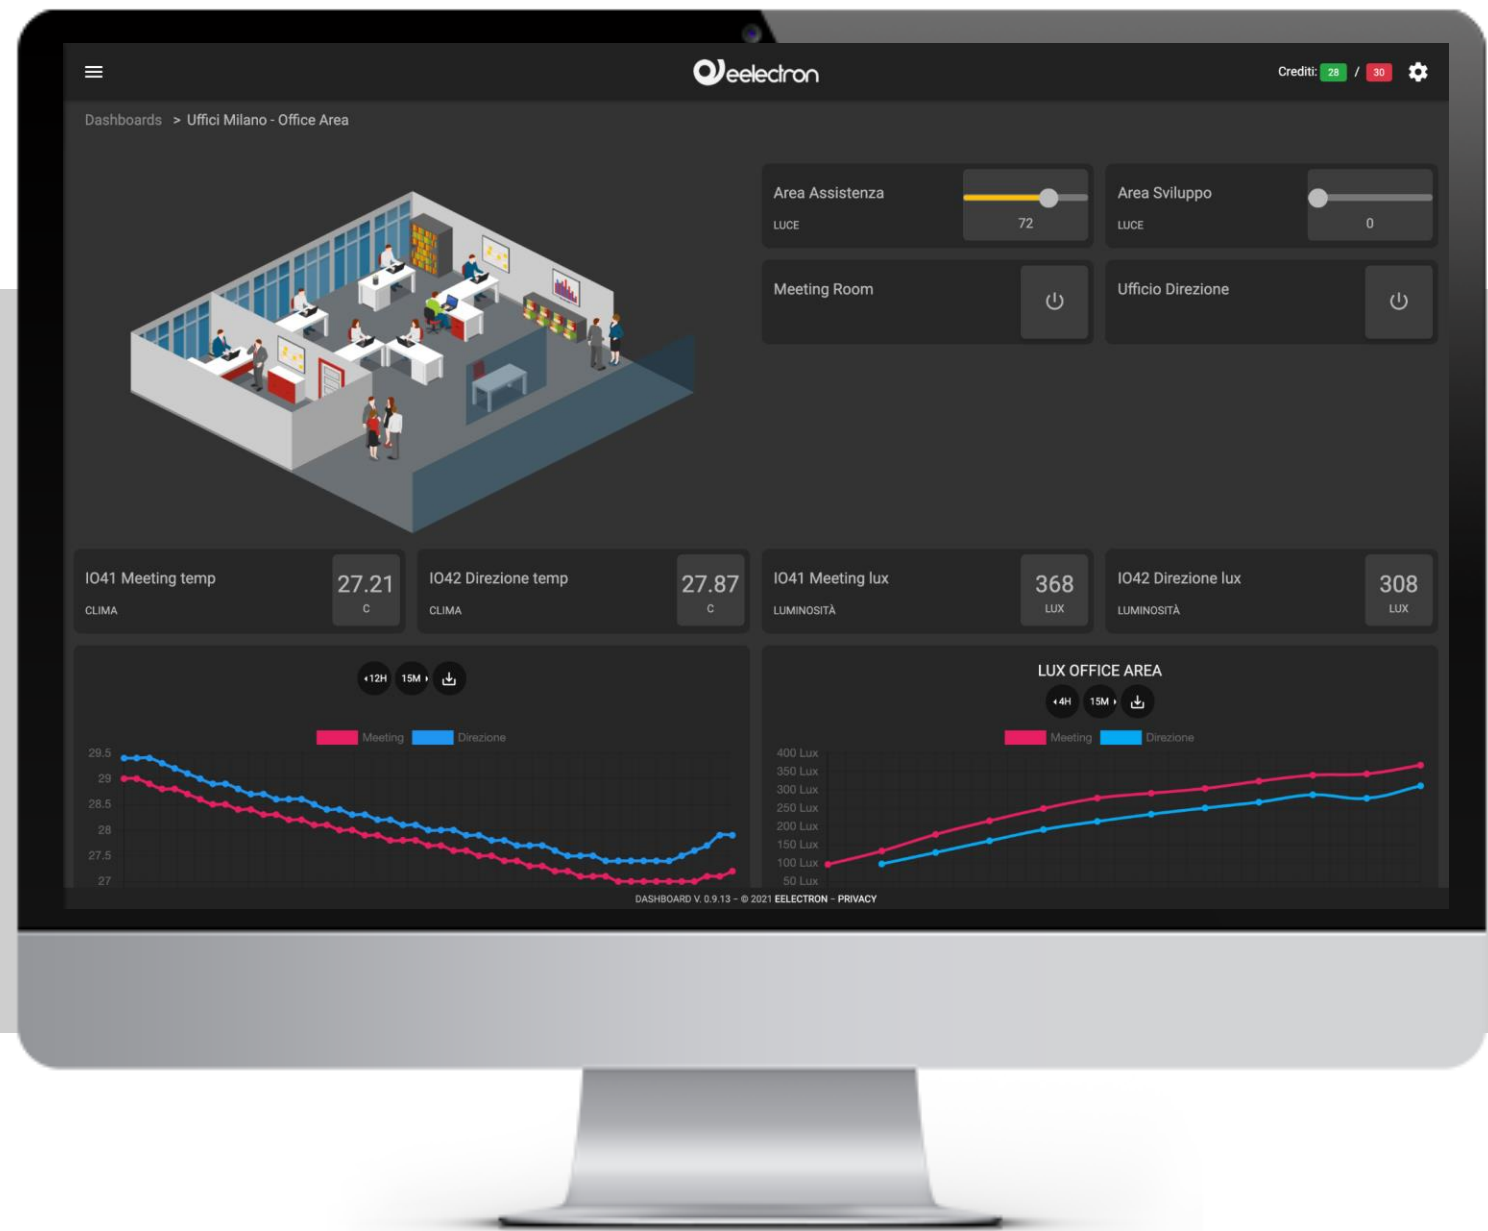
eelectron

Crediti: 28 / 30

Dashboards > Uffici Milano - Office Area

Area Assistenza
LUCE
72

Area Sviluppo
LUCE
0

Meeting Room

Ufficio Direzione

I041 Meeting temp
CLIMA
27.21
C

I042 Direzione temp
CLIMA
27.87
C

I041 Meeting lux
LUMINOSITÀ
368
LUX

I042 Direzione lux
LUMINOSITÀ
308
LUX

‹12H 15M ›

Meeting Direzione

29.5
29
28.5
28
27.5
27

LUX OFFICE AREA

‹4H 15M ›

Meeting Direzione

400 Lux
350 Lux
300 Lux
250 Lux
200 Lux
150 Lux
100 Lux
50 Lux

DASHBOARD V. 0.9.13 - © 2021 EELECTRON - PRIVACY